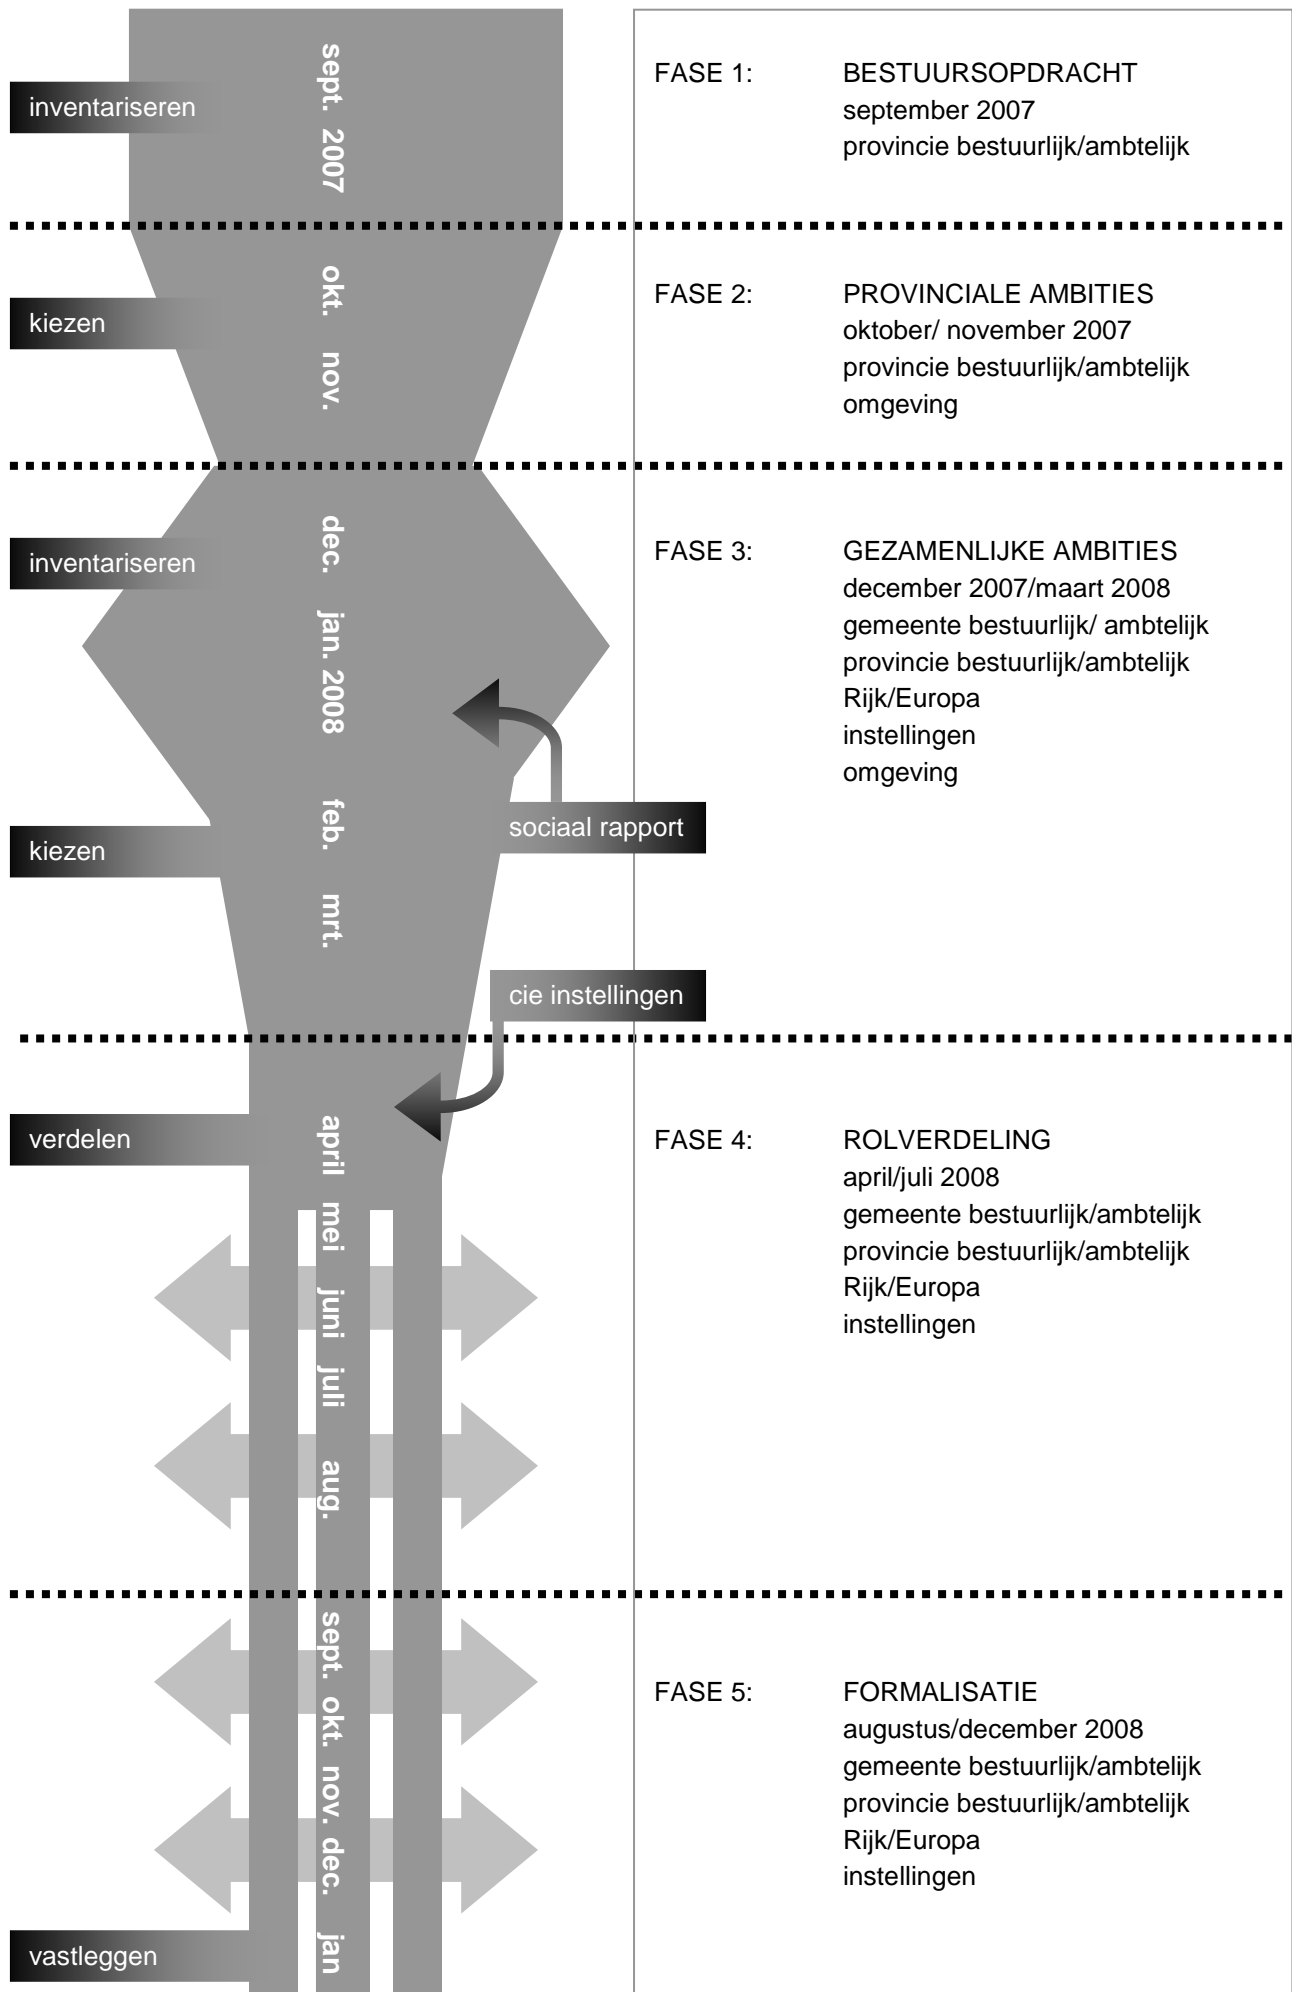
inventariseren

sept. 2007

FASE 1: BESTUURSOPDRACHT
september 2007
provincie bestuurlijk/ambtelijk

kiezen

okt. nov.

FASE 2: PROVINCIALE AMBITIES
oktober/ november 2007
provincie bestuurlijk/ambtelijk
omgeving

inventariseren

dec. jan. 2008

FASE 3: GEZAMENLIJKE AMBITIES
december 2007/maart 2008
gemeente bestuurlijk/ ambtelijk
provincie bestuurlijk/ambtelijk
Rijk/Europa
instellingen
omgeving

kiezen

feb. mrt.

sociaal rapport

cie instellingen

verdelen

april mei juni juli aug.

FASE 4: ROLVERDELING
april/juli 2008
gemeente bestuurlijk/ambtelijk
provincie bestuurlijk/ambtelijk
Rijk/Europa
instellingen

sept. okt. nov. dec. jan

FASE 5: FORMALISATIE
augustus/december 2008
gemeente bestuurlijk/ambtelijk
provincie bestuurlijk/ambtelijk
Rijk/Europa
instellingen

vastleggen